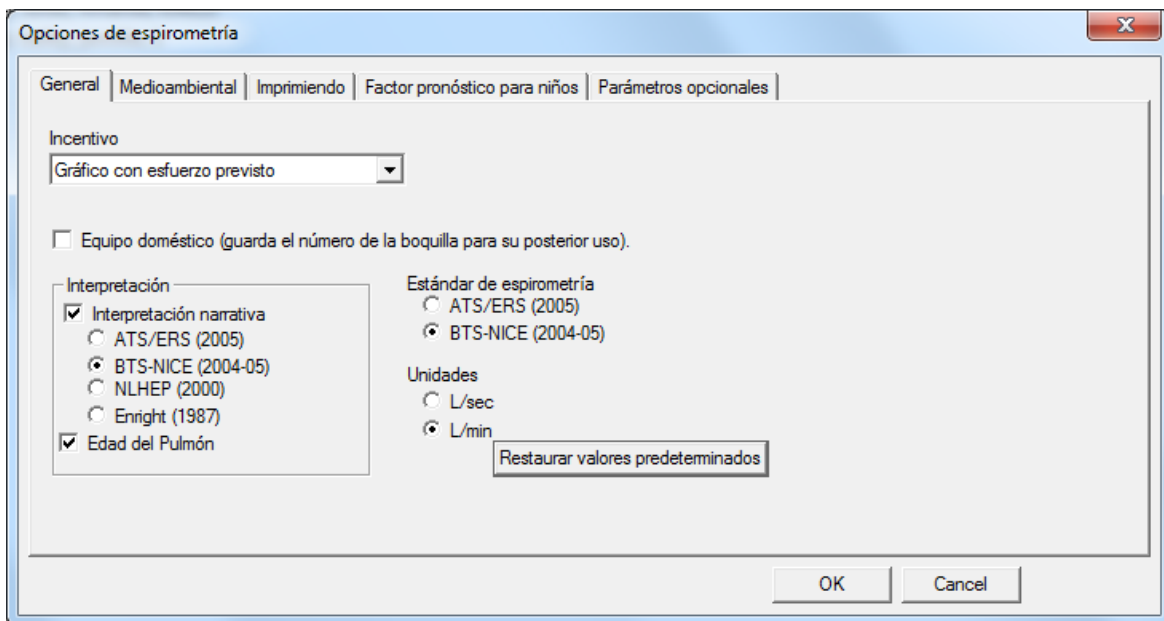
Opciones de espirometría

General | Medioambiental | Imprimiendo | Factor pronóstico para niños | Parámetros opcionales

Incentivo

Gráfico con esfuerzo previsto

Equipo doméstico (guarda el número de la boquilla para su posterior uso).

Interpretación

Interpretación narrativa

ATS/ERS (2005)

BTS-NICE (2004-05)

NLHEP (2000)

Enright (1987)

Edad del Pulmón

Estándar de espirometría

ATS/ERS (2005)

BTS-NICE (2004-05)

Unidades

L/sec

L/min

Restaurar valores predeterminados

OK

Cancel